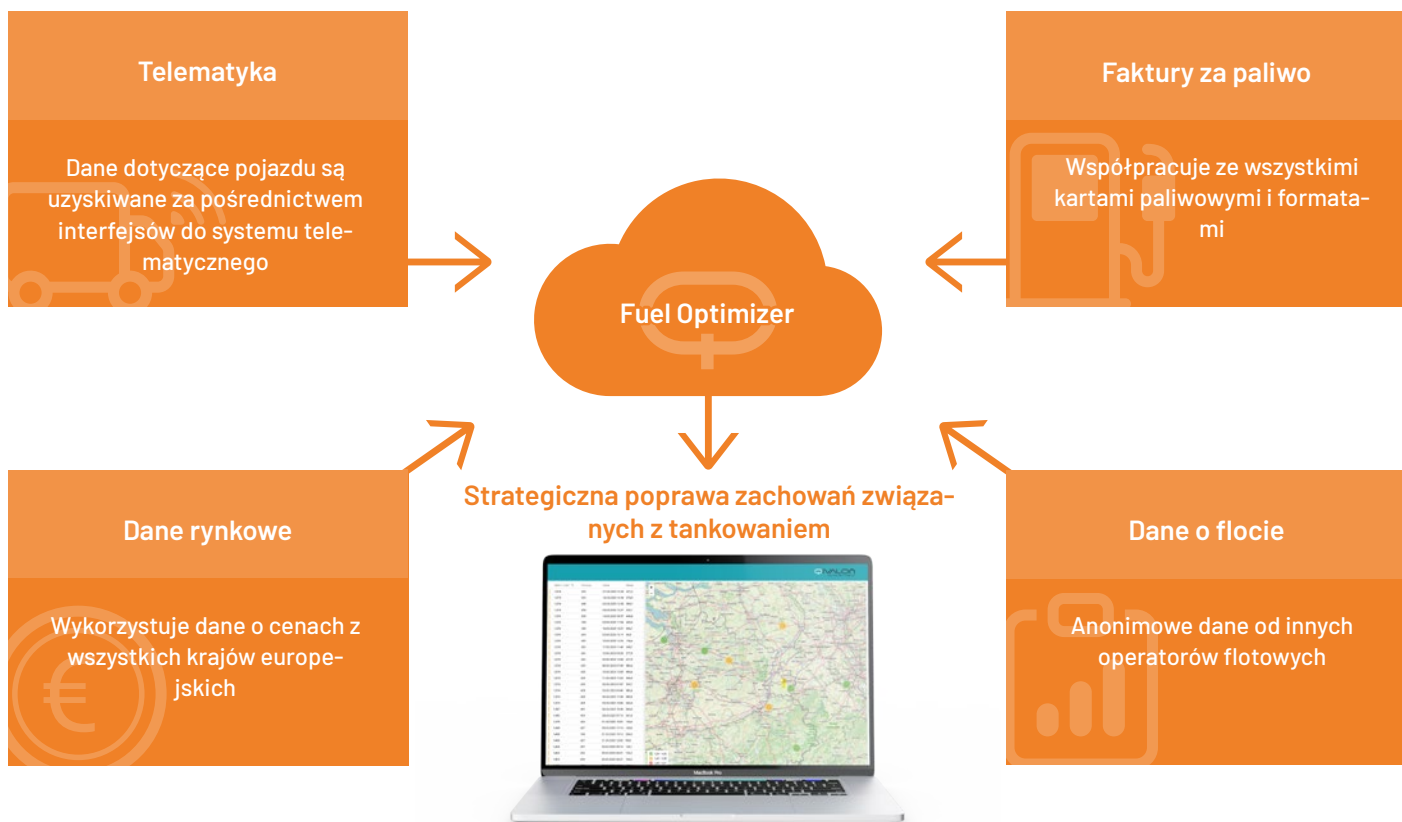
Telematyka

Dane dotyczące pojazdu są uzyskiwane za pośrednictwem interfejsów do systemu telematycznego

Faktury za paliwo

Współpracuje ze wszystkimi kartami paliwowymi i formatami

Fuel Optimizer

Dane rynkowe

Wykorzystuje dane o cenach z wszystkich krajów europejskich

Strategiczna poprawa zachowań związanych z tankowaniem

Dane o flocie

Anonimowe dane od innych operatorów flotowych

VALOR

MacBook Pro